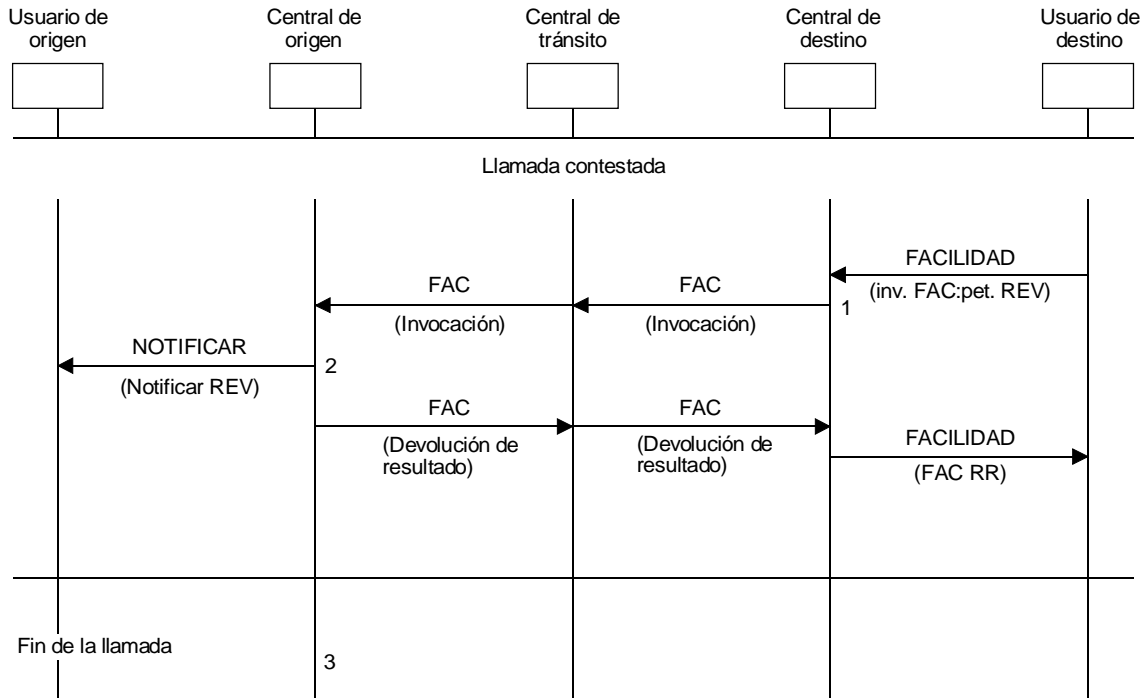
Usuario de origen

Central de origen

Central de tránsito

Central de destino

Usuario de destino

Llamada contestada

FACILIDAD

(inv. FAC:pet. REV)

FAC

(Invocación)

FAC

(Invocación)

1

NOTIFICAR

(Notificar REV)

2

FAC

(Devolución de resultado)

FAC

(Devolución de resultado)

FACILIDAD

(FAC RR)

Fin de la llamada

3